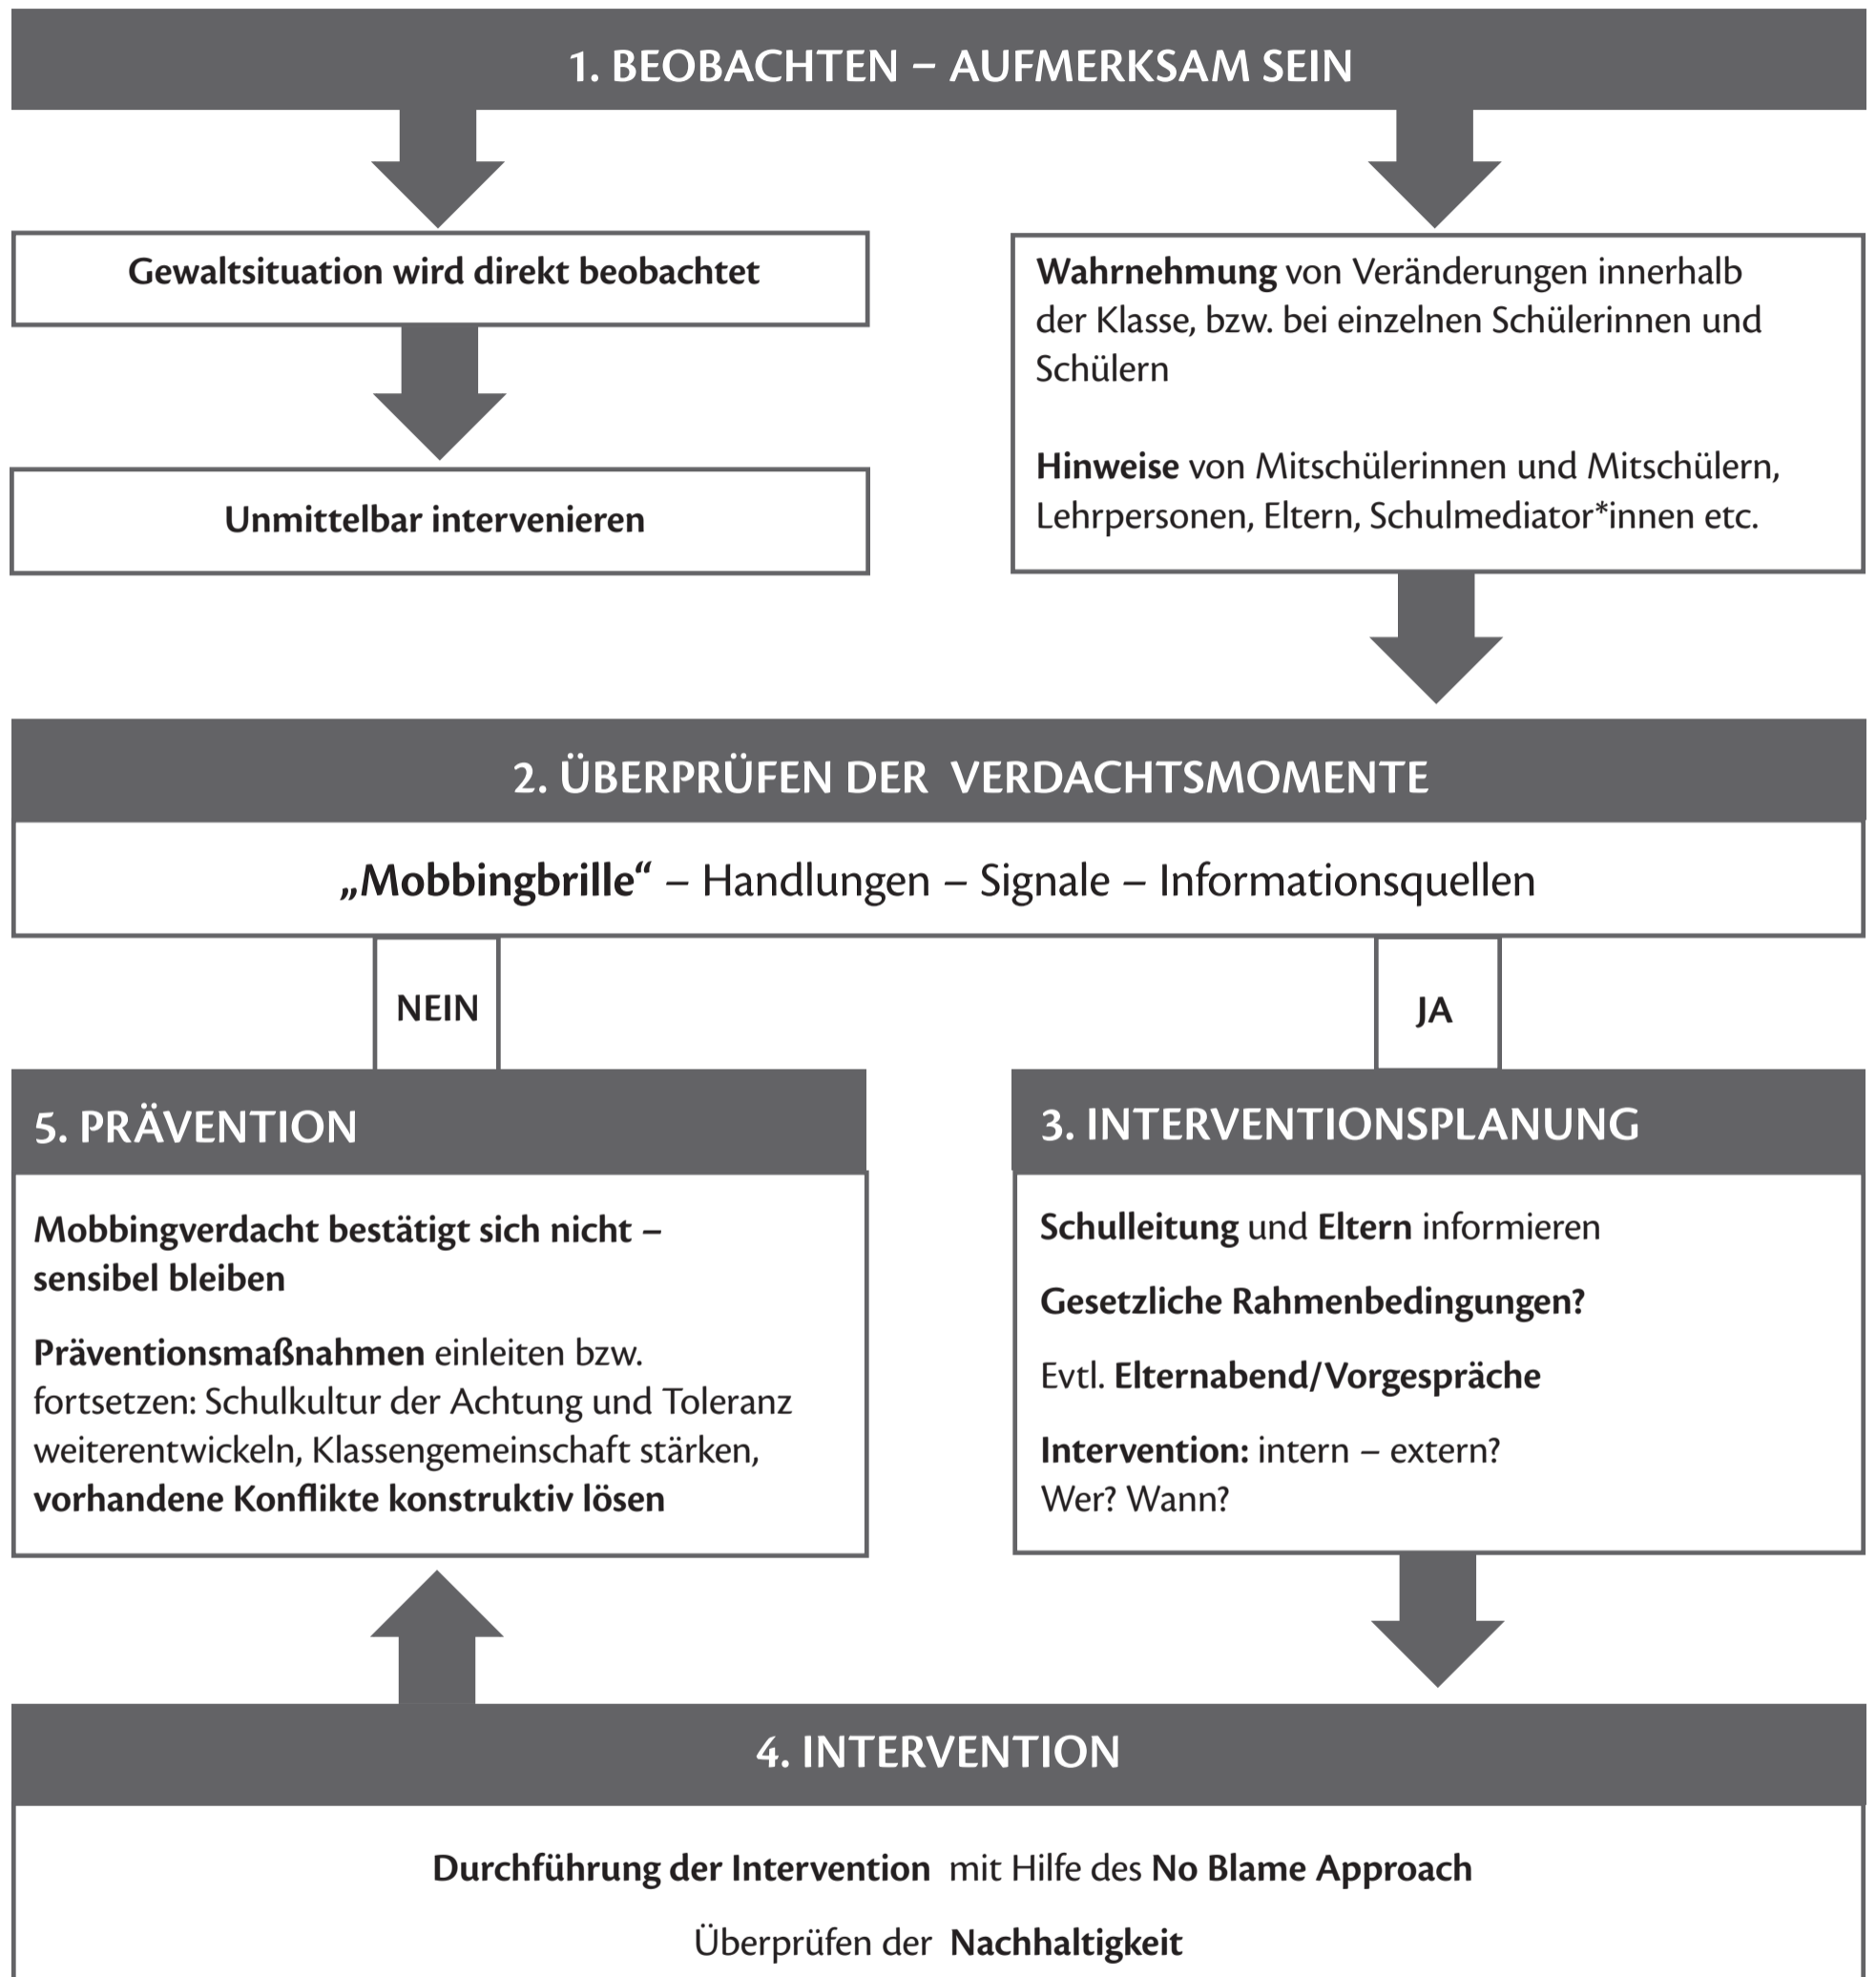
1. BEOBACHTEN – AUFMERKSAM SEIN

Gewaltsituation wird direkt beobachtet

Unmittelbar intervenieren

Wahrnehmung von Veränderungen innerhalb der Klasse, bzw. bei einzelnen Schülerinnen und Schülern

Hinweise von Mitschülerinnen und Mitschülern, Lehrpersonen, Eltern, Schulmediator*innen etc.

2. ÜBERPRÜFEN DER VERDACHTSMOMENTE

„Mobbingbrille“ – Handlungen – Signale – Informationsquellen

NEIN

JA

5. PRÄVENTION

Mobbingverdacht bestätigt sich nicht – sensibel bleiben

Präventionsmaßnahmen einleiten bzw. fortsetzen: Schulkultur der Achtung und Toleranz weiterentwickeln, Klassengemeinschaft stärken, vorhandene Konflikte konstruktiv lösen

3. INTERVENTIONSPLANUNG

Schulleitung und Eltern informieren

Gesetzliche Rahmenbedingungen?

Evtl. Elternabend/Vorgespräche

Intervention: intern – extern?
Wer? Wann?

4. INTERVENTION

Durchführung der Intervention mit Hilfe des No Blame Approach

Überprüfen der Nachhaltigkeit